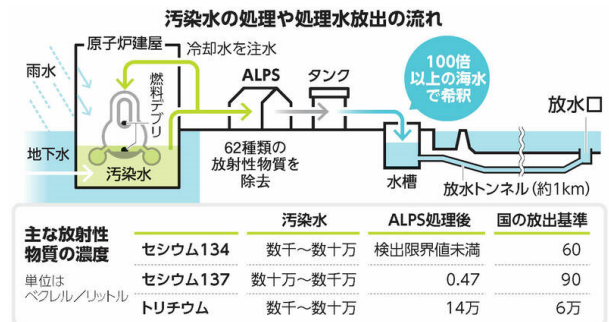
汚染水の処理や処理水放出の流れ

原子炉建屋

冷却水を注水

雨水

燃料デブリ

ALPS

タンク

100倍以上の海水で希釈

放水口

地下水

汚染水

62種類の放射性物質を除去

水槽

放水トンネル（約1km）

| 主な放射性物質の濃度 単位はベクレル／リットル | 汚染水 | ALPS処理後 | 国の放出基準 |
|---|---|---|---|
| セシウム134 | 数千～数十万 | 検出限界値未満 | 60 |
| セシウム137 | 数十万～数千万 | 0.47 | 90 |
| トリチウム | 数千～数十万 | 14万 | 6万 |